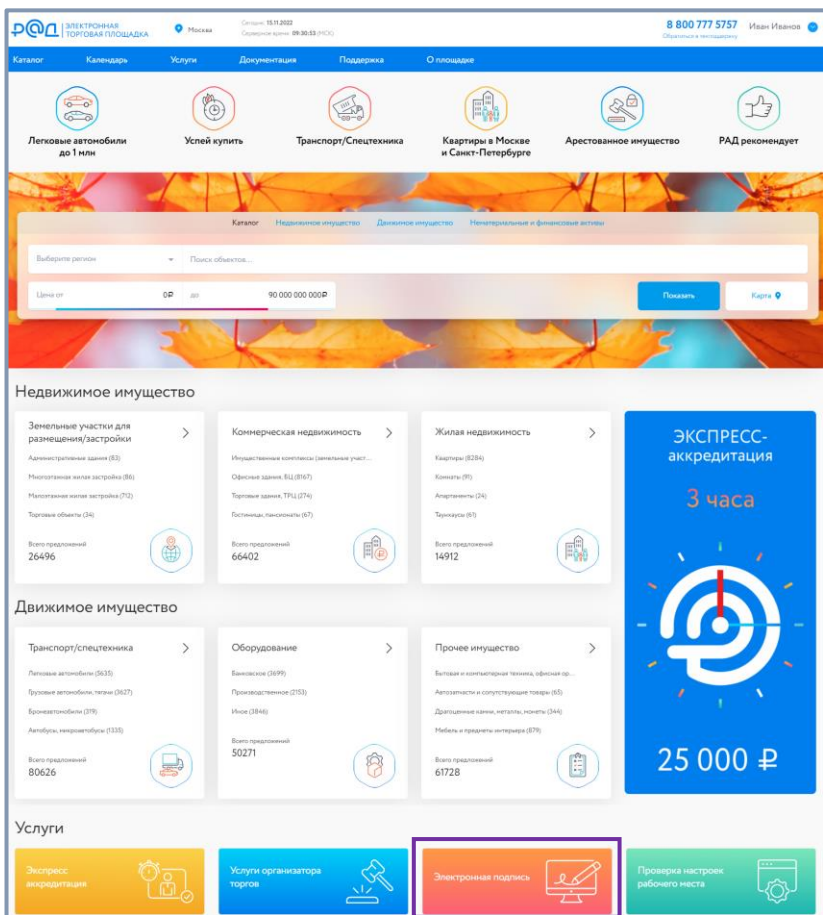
РАД ЭЛЕКТРОННАЯ ТОРГОВАЯ ПЛОЩАДКА

Москва

Сегодня: 15.11.2022
Серверное время: 09:30:53 (МСК)

8 800 777 5757
Обратиться в техподдержку

Иван Иванов

Каталог Календарь Услуги Документация Поддержка О площадке

Легковые автомобили до 1 млн

Успей купить

Транспорт/Спецтехника

Квартиры в Москве и Санкт-Петербурге

Арестованное имущество

РАД рекомендует

Каталог Недвижимое имущество Движимое имущество Нематериальные и финансовые активы

Выберите регион

Поиск объектов...

Цена от 0₽ до 90 000 000 000₽

Показать

Карта

Недвижимое имущество

Земельные участки для размещения/застройки

Административные здания (83)
Многоэтажная жилая застройка (86)
Малоэтажная жилая застройка (712)
Торговые объекты (34)

Всего предложений
26496

Коммерческая недвижимость

Имущественные комплексы (земельные участ...
Офисные здания, БЦ (8167)
Торговые здания, ТРЦ (274)
Гостиницы, пансионаты (67)

Всего предложений
66402

Жилая недвижимость

Квартиры (8284)
Комнаты (91)
Апартаменты (24)
Таунхаусы (61)

Всего предложений
14912

ЭКСПРЕСС-аккредитация

3 часа

25 000 ₽

Движимое имущество

Транспорт/спецтехника

Легковые автомобили (5635)
Грузовые автомобили, тягачи (3627)
Бронеавтомобили (319)
Автобусы, микроавтобусы (1335)

Всего предложений
80626

Оборудование

Банковское (3699)
Производственное (2153)
Иное (3846)

Всего предложений
50271

Прочее имущество

Бытовая и компьютерная техника, офисная ор...
Автозапчасти и сопутствующие товары (65)
Драгоценные камни, металлы, монеты (344)
Мебель и предметы интерьера (879)

Всего предложений
61728

Услуги

Экспресс аккредитация

Услуги организатора торгов

Электронная подпись

Проверка настроек рабочего места